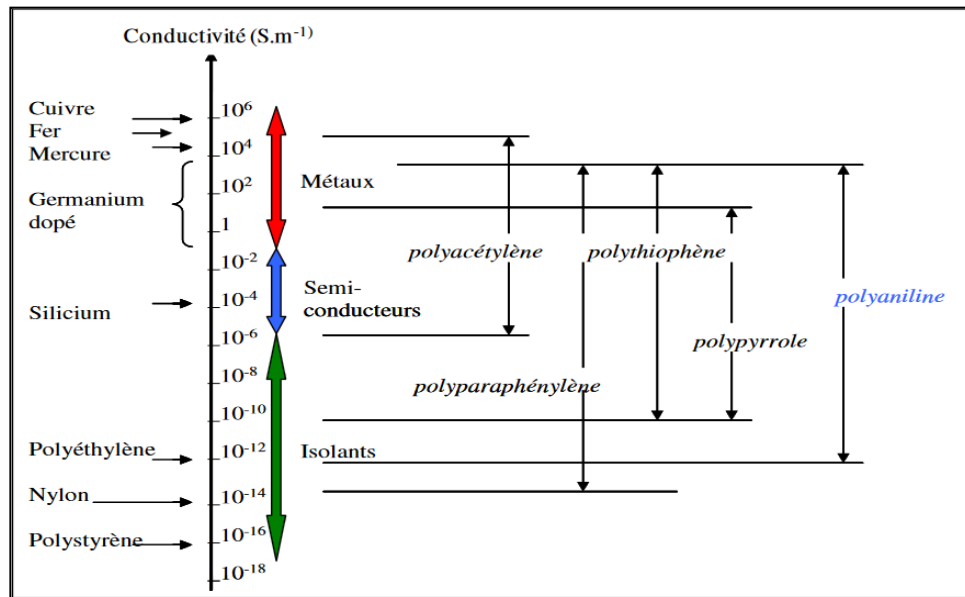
Conductivité (S.m$^{-1}$)

Cuivre
Fer
Mercure
Germanium dopé
Silicium
Polyéthylène
Nylon
Polystyrène

$10^{6}$
$10^{4}$
$10^{2}$
1
$10^{-2}$
$10^{-4}$
$10^{-6}$
$10^{-8}$
$10^{-10}$
$10^{-12}$
$10^{-14}$
$10^{-16}$
$10^{-18}$

Métaux
Semi-conducteurs
Isolants

polyacétylène
polythiophène
polyaniline
polypyrrole
polyparaphénylène